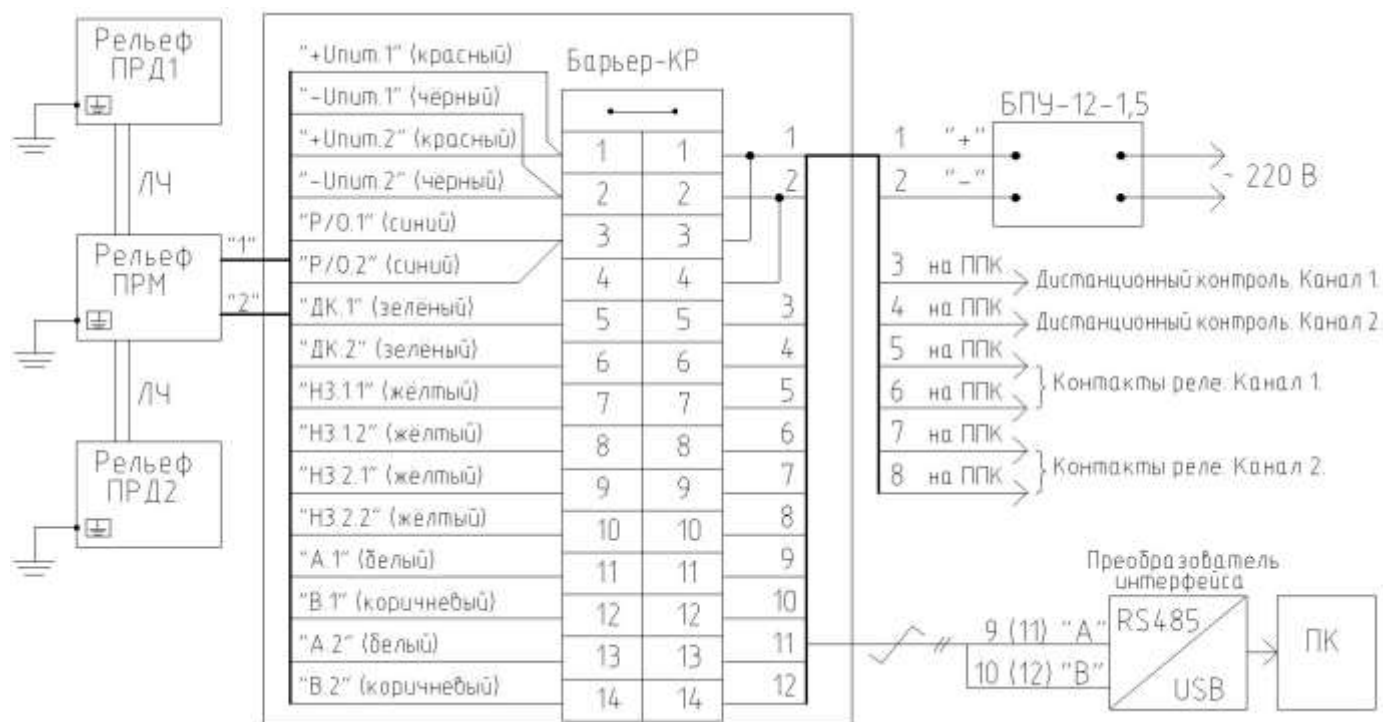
Рельеф ПРД1

ЛЧ

Рельеф ПРМ

"1"

"2"

ЛЧ

Рельеф ПРД2

"+Uпит.1" (красный)
"–Uпит.1" (чёрный)
"+Uпит.2" (красный)
"–Uпит.2" (черный)
"Р/О.1" (синий)
"Р/О.2" (синий)
"ДК.1" (зелёный)
"ДК.2" (зеленый)
"НЗ.1.1" (жёлтый)
"НЗ.1.2" (жёлтый)
"НЗ.2.1" (желтый)
"НЗ.2.2" (жёлтый)
"А.1" (белый)
"В.1" (коричневый)
"А.2" (белый)
"В.2" (коричневый)

Барьер-КР

| 1 | 1 |
|---|---|
| 2 | 2 |
| 3 | 3 |
| 4 | 4 |
| 5 | 5 |
| 6 | 6 |
| 7 | 7 |
| 8 | 8 |
| 9 | 9 |
| 10 | 10 |
| 11 | 11 |
| 12 | 12 |
| 13 | 13 |
| 14 | 14 |

1
2
3
4
5
6
7
8
9
10
11
12

БПУ-12-1,5

1 "+"
2 "–"

~ 220 В

3 на ППК Дистанционный контроль. Канал 1.
4 на ППК Дистанционный контроль. Канал 2.
5 на ППК
6 на ППК
Контакты реле. Канал 1.
7 на ППК
8 на ППК
Контакты реле. Канал 2.

Преобразователь интерфейса

9 (11) "А"
10 (12) "В"

RS485

USB

ПК